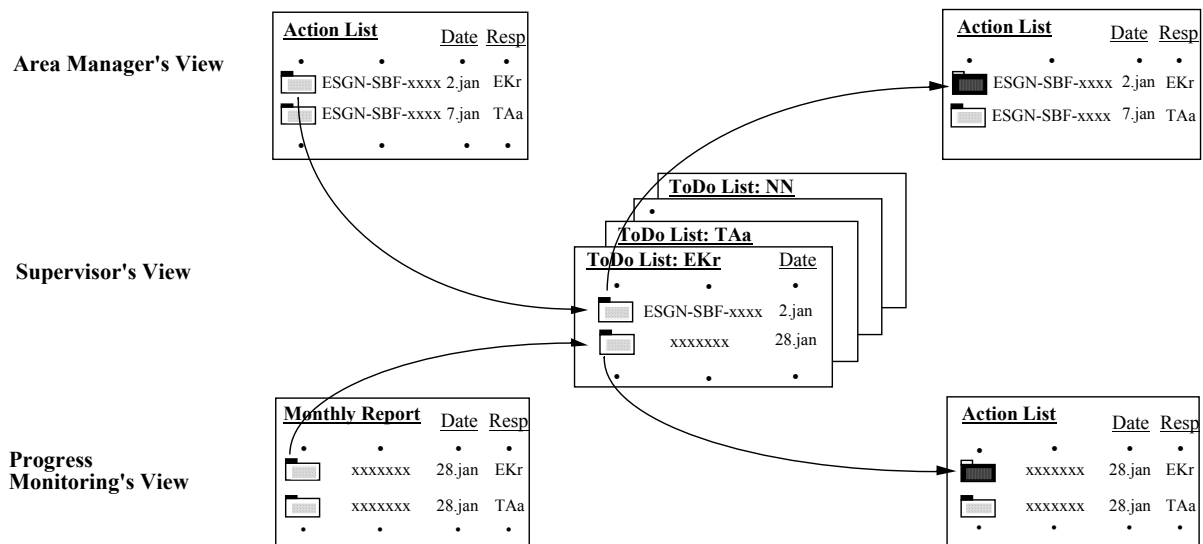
Area Manager's View

| Action List | Date | Resp |
|---|---|---|
| • | • | • |
| ESGN-SBF-xxxx | 2.jan | EKr |
| ESGN-SBF-xxxx | 7.jan | TAa |
| • | • | • |

| Action List | Date | Resp |
|---|---|---|
| • | • | • |
| ESGN-SBF-xxxx | 2.jan | EKr |
| ESGN-SBF-xxxx | 7.jan | TAa |

Supervisor's View

ToDo List: NN

ToDo List: TAa

| ToDo List: EKr | Date |
|---|---|
| • | • |
| ESGN-SBF-xxxx | 2.jan |
| xxxxxxx | 28.jan |
| • | • |

Progress Monitoring's View

| Monthly Report | Date | Resp |
|---|---|---|
| • | • | • |
| xxxxxxx | 28.jan | EKr |
| xxxxxxx | 28.jan | TAa |
| • | • | • |

| Action List | Date | Resp |
|---|---|---|
| • | • | • |
| xxxxxxx | 28.jan | EKr |
| xxxxxxx | 28.jan | TAa |
| • | • | • |